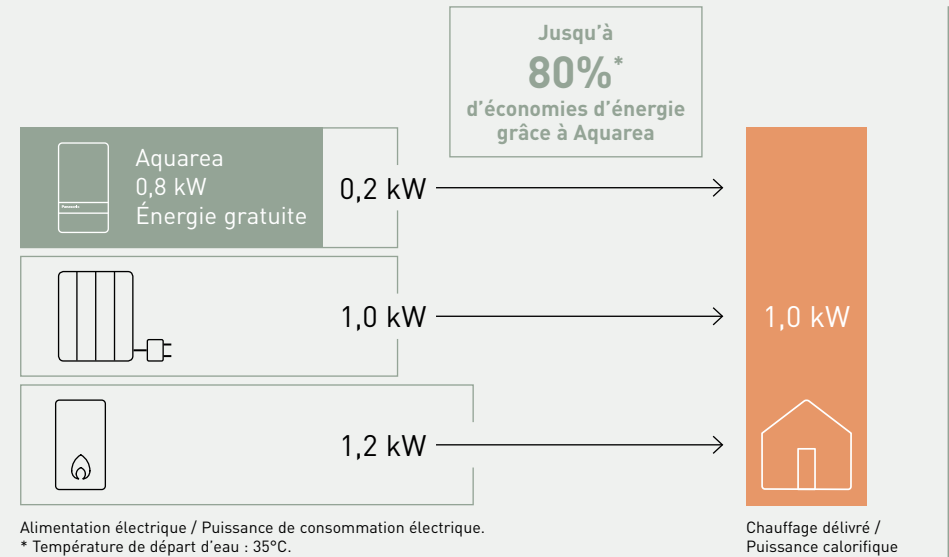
Jusqu'à
80%*
d'économies d'énergie grâce à Aquarea

Panasonic

Aquarea
0,8 kW
Énergie gratuite

0,2 kW

1,0 kW

1,2 kW

1,0 kW

Alimentation électrique / Puissance de consommation électrique.
* Température de départ d'eau : 35°C.

Chauffage délivré /
Puissance calorifique